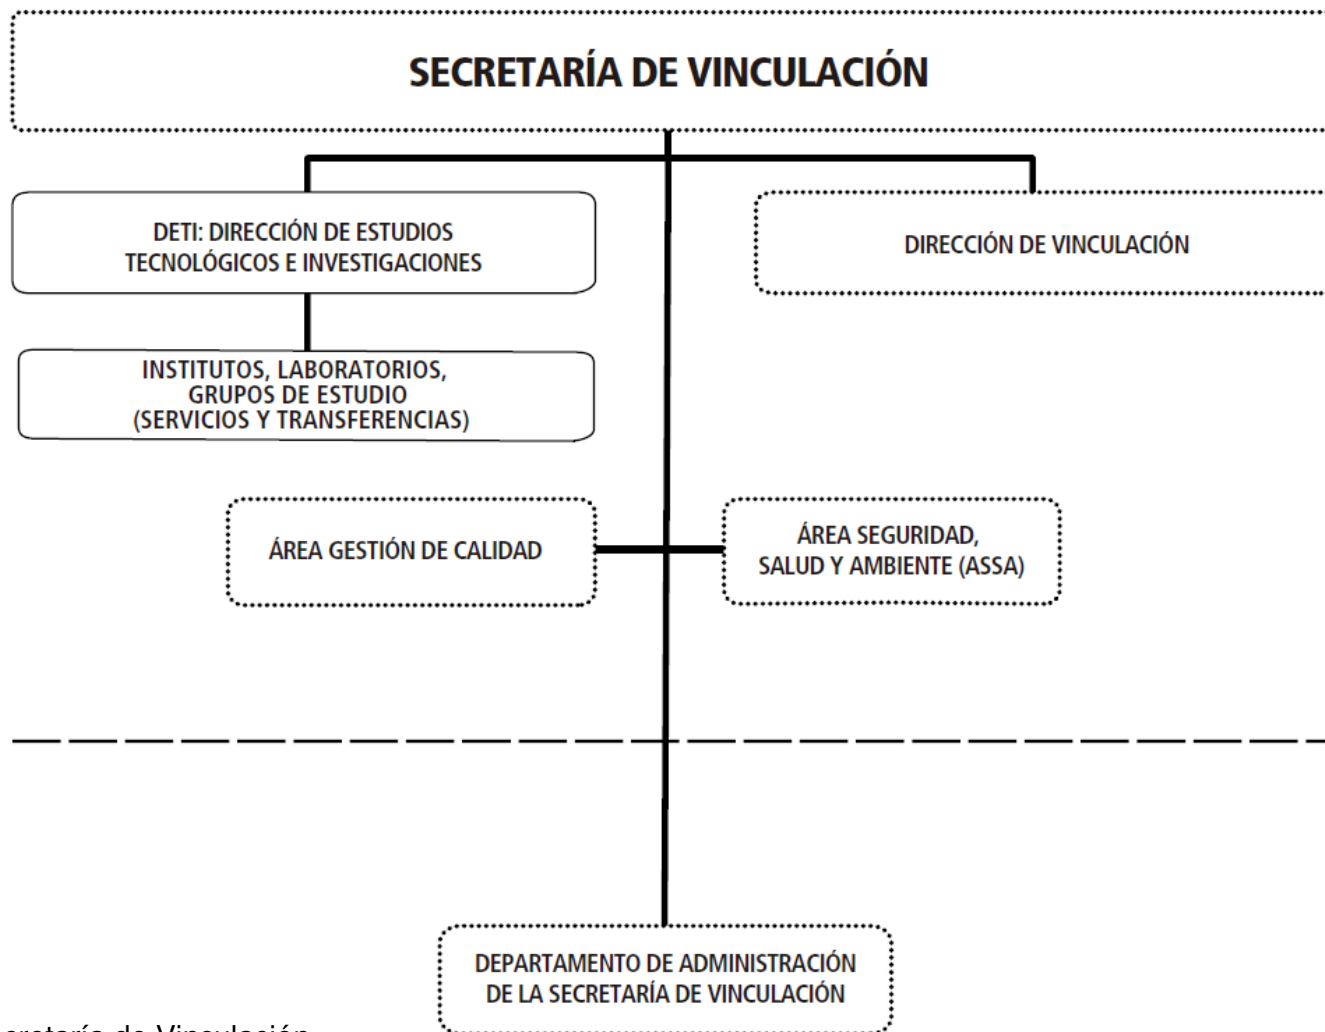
SECRETARÍA DE VINCULACIÓN

DETI: DIRECCIÓN DE ESTUDIOS TECNOLÓGICOS E INVESTIGACIONES

DIRECCIÓN DE VINCULACIÓN

INSTITUTOS, LABORATORIOS, GRUPOS DE ESTUDIO (SERVICIOS Y TRANSFERENCIAS)

ÁREA GESTIÓN DE CALIDAD

ÁREA SEGURIDAD, SALUD Y AMBIENTE (ASSA)

DEPARTAMENTO DE ADMINISTRACIÓN DE LA SECRETARÍA DE VINCULACIÓN

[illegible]cretaría de Vinculación